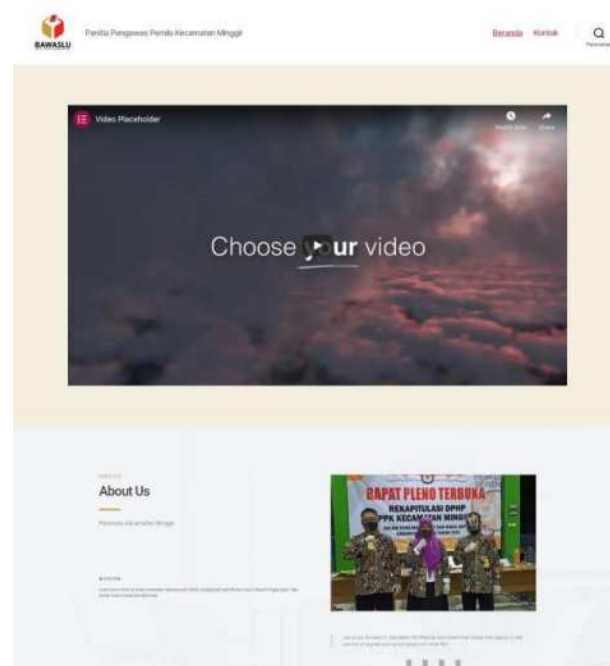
BAWASLU

Panitia Pengawas Pemilu Kecamatan Minggir

Beranda Kontak

Video Placeholder

Watch later Share

Choose your video

About Us

Panwascam Kecamatan Minggir

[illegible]

RAPAT PLENO TERBUKA
REKAPITULASI DPHP
PPK KECAMATAN MINGGIR

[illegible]